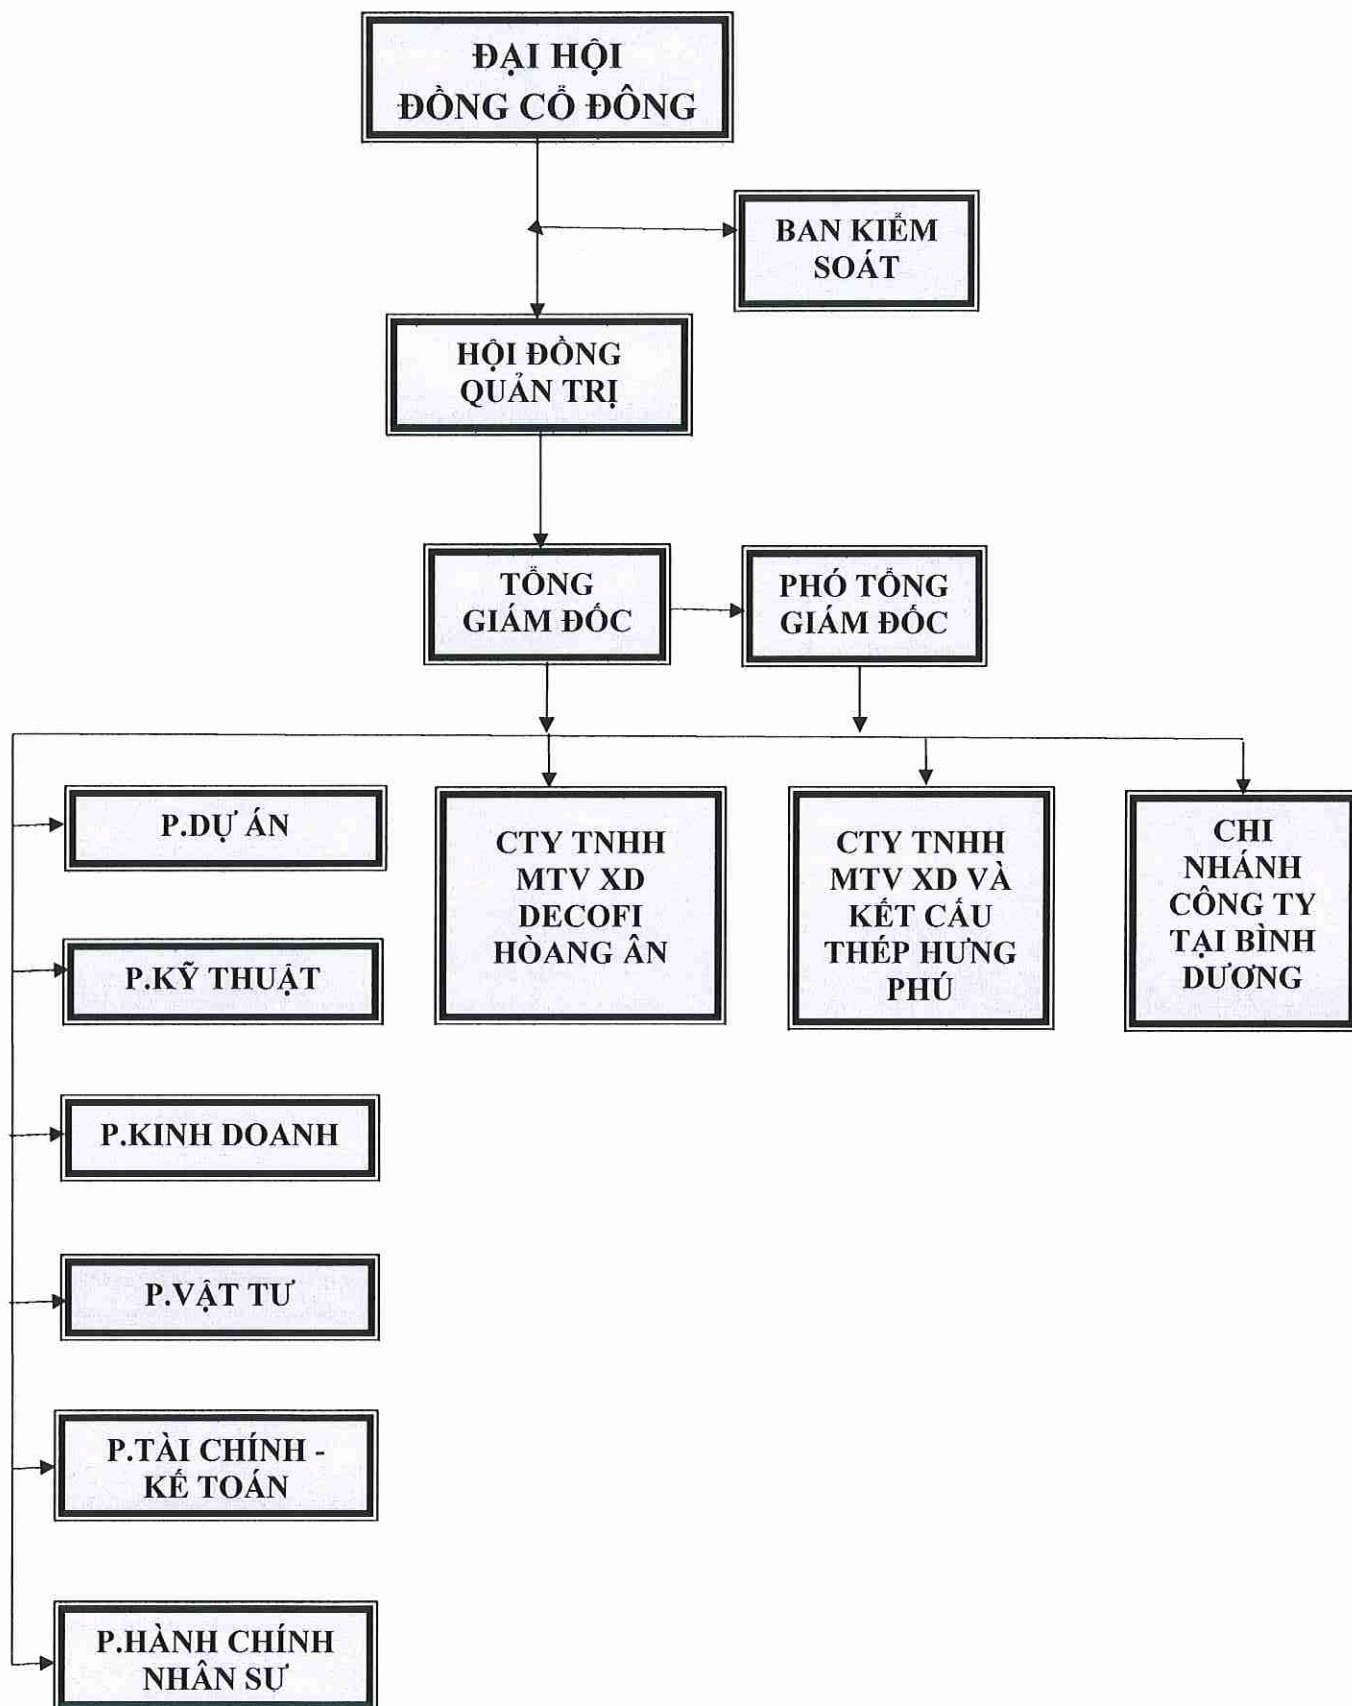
ĐẠI HỘI ĐỒNG CỔ ĐÔNG

BAN KIỂM SOÁT

HỘI ĐỒNG QUẢN TRỊ

TỔNG GIÁM ĐỐC

PHÓ TỔNG GIÁM ĐỐC

P.DỰ ÁN

CTY TNHH MTV XD DECOFI HOÀNG ÂN

CTY TNHH MTV XD VÀ KẾT CẤU THÉP HƯNG PHÚ

CHI NHÁNH CÔNG TY TẠI BÌNH DƯƠNG

P.KỸ THUẬT

P.KINH DOANH

P.VẬT TƯ

P.TÀI CHÍNH - KẾ TOÁN

P.HÀNH CHÍNH NHÂN SỰ